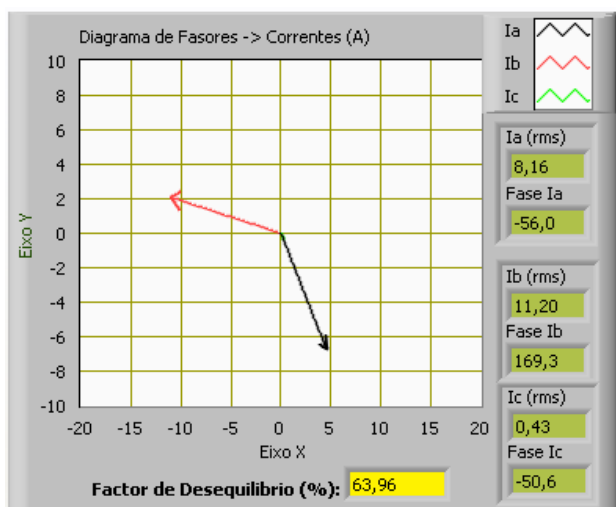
Diagrama de Fasores -> Correntes (A)

Ia
Ib
Ic

10
8
6
4
2
0
-2
-4
-6
-8
-10

Eixo Y

-20 -15 -10 -5 0 5 10 15 20

Eixo X

Ia (rms)
8,16
Fase Ia
-56,0

Ib (rms)
11,20
Fase Ib
169,3

Ic (rms)
0,43
Fase Ic
-50,6

Factor de Desequilibrio (%): 63,96